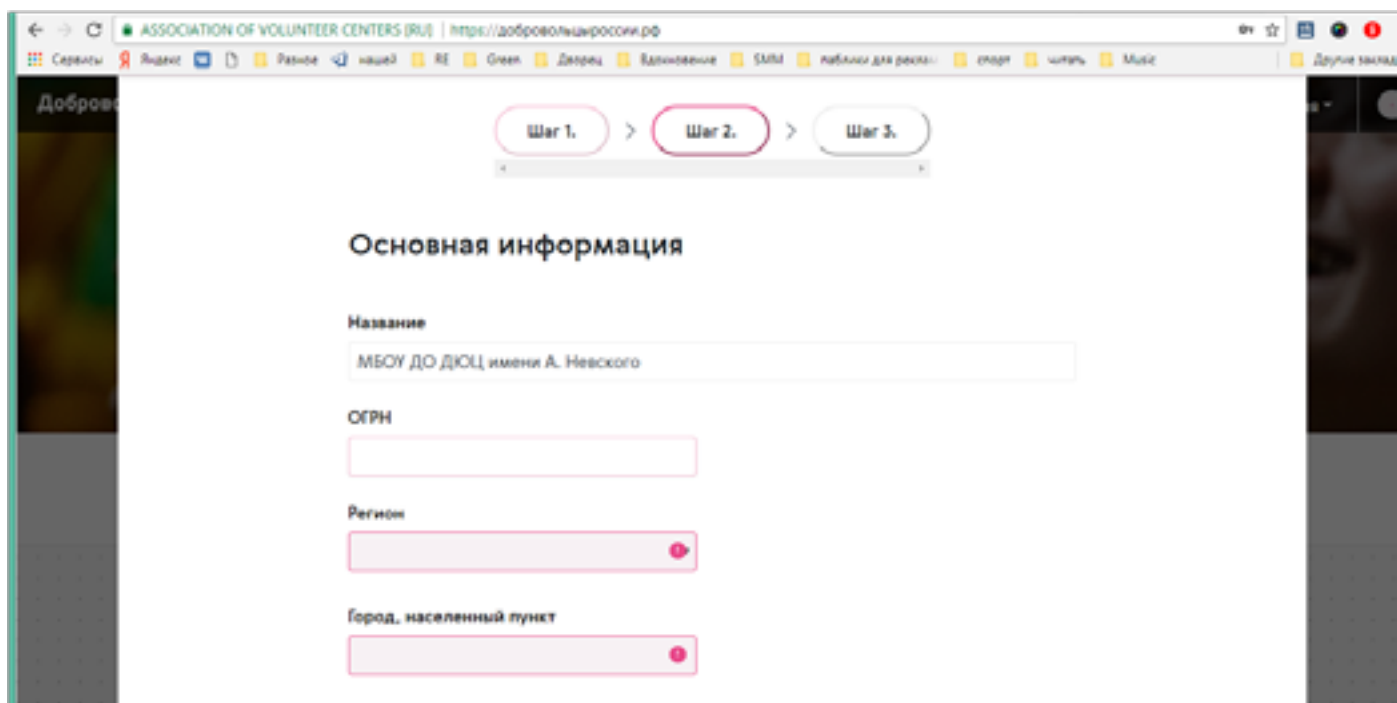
ASSOCIATION OF VOLUNTEER CENTERS [RU] | https://добровольцыроссии.рф

Сервисы Яндекс Разное нашей RE Green Дворец Вдохновение SMM паблики для рекла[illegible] спорт читать Music Другие заклад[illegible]

Доброво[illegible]

Шаг 1. > Шаг 2. > Шаг 3.

Основная информация

Название

МБОУ ДО ДЮЦ имени А. Невского

ОГРН

Регион

Город, населенный пункт